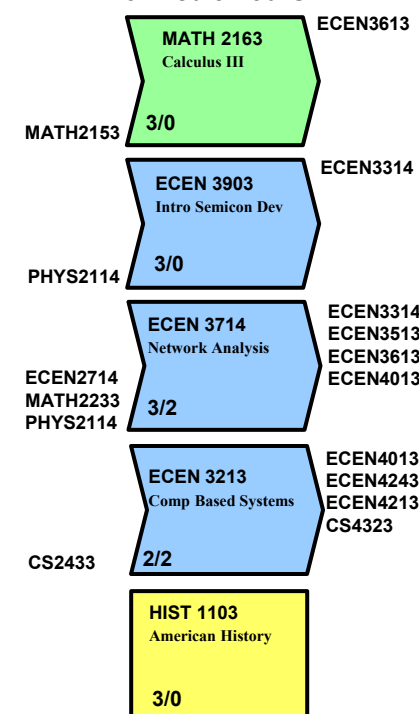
ECEN3613
MATH 2163
Calculus III
MATH2153
3/0

ECEN3314
ECEN 3903
Intro Semicon Dev
PHYS2114
3/0

ECEN3314
ECEN3513
ECEN3613
ECEN4013
ECEN 3714
Network Analysis
ECEN2714
MATH2233
PHYS2114
3/2

ECEN4013
ECEN4243
ECEN4213
CS4323
ECEN 3213
Comp Based Systems
CS2433
2/2

HIST 1103
American History
3/0